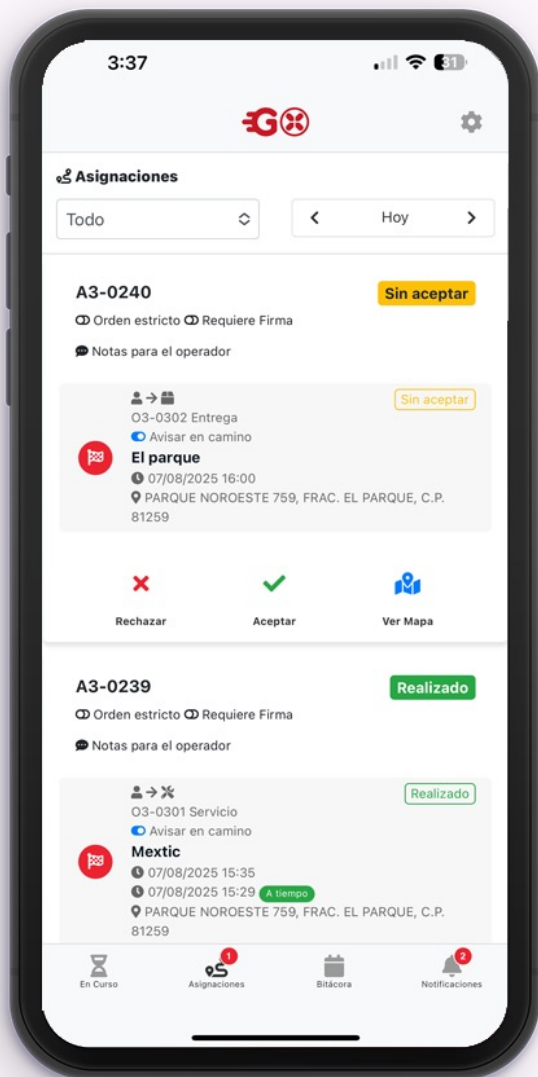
3:37

31

G

Asignaciones

Todo

Hoy

A3-0240

Sin aceptar

Orden estricto Requiere Firma

Notas para el operador

Sin aceptar

O3-0302 Entrega

Avisar en camino

El parque

07/08/2025 16:00

PARQUE NOROESTE 759, FRAC. EL PARQUE, C.P. 81259

Rechazar

Aceptar

Ver Mapa

A3-0239

Realizado

Orden estricto Requiere Firma

Notas para el operador

Realizado

O3-0301 Servicio

Avisar en camino

Mextic

07/08/2025 15:35

07/08/2025 15:29 A tiempo

PARQUE NOROESTE 759, FRAC. EL PARQUE, C.P. 81259

En Curso

1

Asignaciones

Bitácora

2

Notificaciones